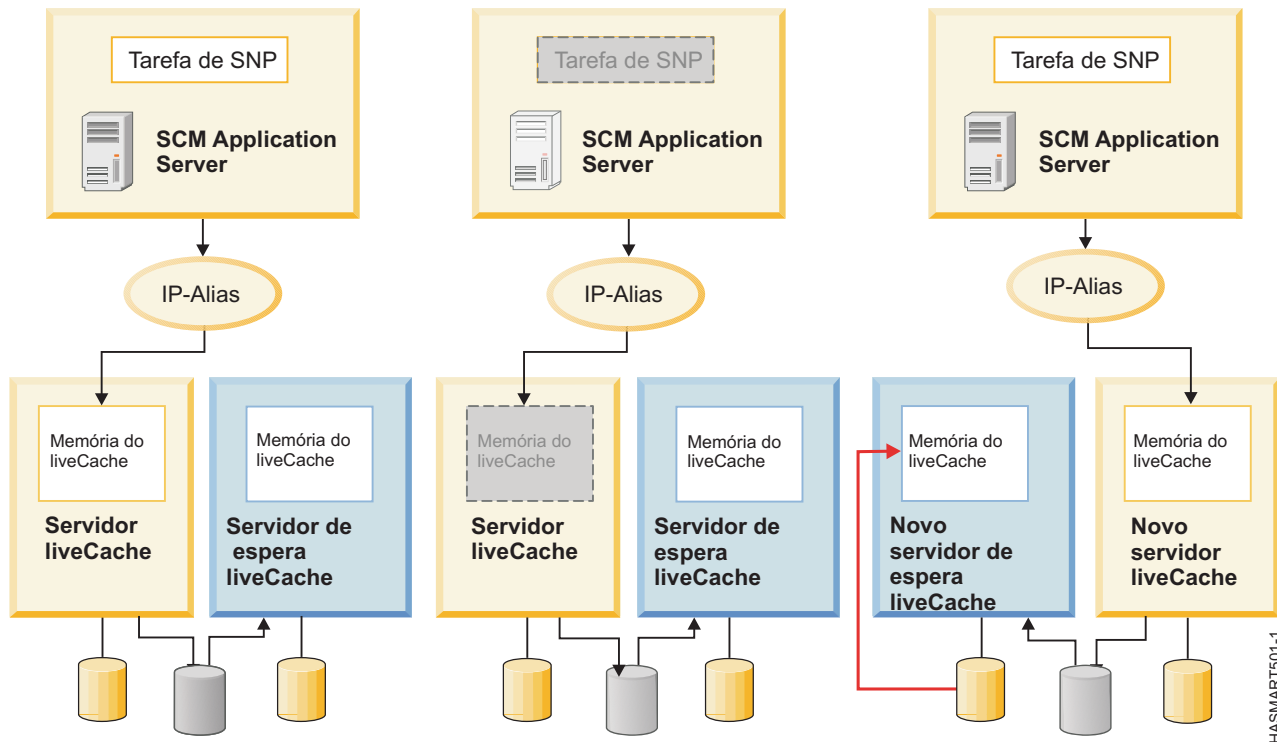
Tarefa de SNP

SCM Application Server

IP-Alias

Memória do liveCache

Servidor liveCache

Memória do liveCache

Servidor de espera liveCache

Tarefa de SNP

SCM Application Server

IP-Alias

Memória do liveCache

Servidor liveCache

Memória do liveCache

Servidor de espera liveCache

Tarefa de SNP

SCM Application Server

IP-Alias

Memória do liveCache

Novo servidor de espera liveCache

Memória do liveCache

Novo servidor liveCache

HASMART501-1